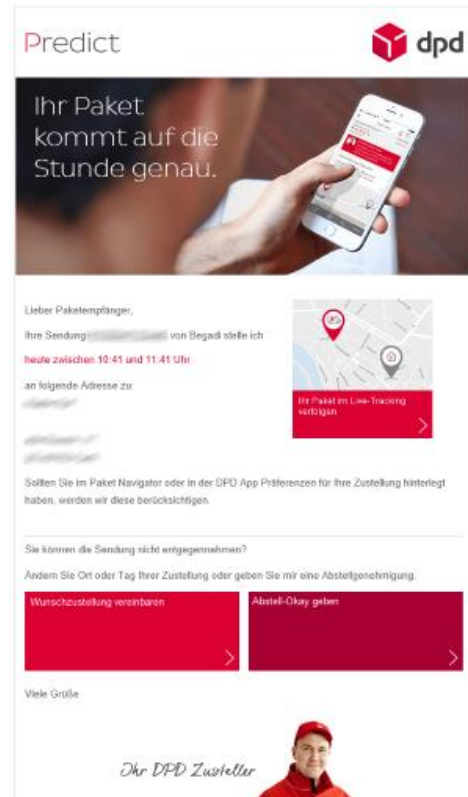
Predict

dpd

Ihr Paket kommt auf die Stunde genau.

Lieber Paketempfänger,

Ihre Sendung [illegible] von Begadi stelle ich

heute zwischen 10:41 und 11:41 Uhr

an folgende Adresse zu:

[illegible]

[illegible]

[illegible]

Ihr Paket im Live-Tracking verfolgen

Sollten Sie im Paket Navigator oder in der DPD App Präferenzen für Ihre Zustellung hinterlegt haben, werden wir diese berücksichtigen.

Sie können die Sendung nicht entgegennehmen?

Ändern Sie Ort oder Tag Ihrer Zustellung oder geben Sie mir eine Abstellgenehmigung.

Wunschzustellung vereinbaren

Abstell-Okay geben

Viele Grüße

Ihr DPD Zusteller